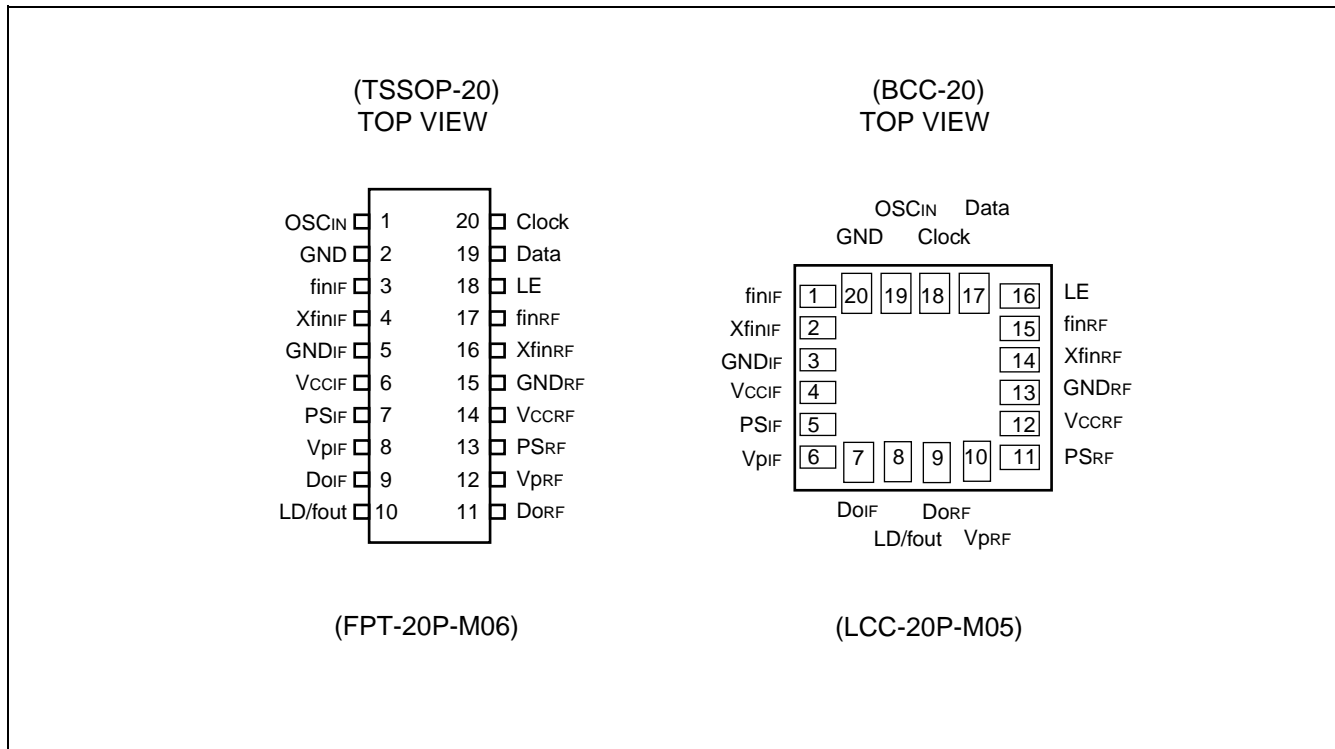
(TSSOP-20)
TOP VIEW

| | | | |
|---|---|---|---|
| OSCIN | 1 | 20 | Clock |
| GND | 2 | 19 | Data |
| finIF | 3 | 18 | LE |
| XfinIF | 4 | 17 | finRF |
| GNDIF | 5 | 16 | XfinRF |
| VCCIF | 6 | 15 | GNDRF |
| PSIF | 7 | 14 | VCCRF |
| VpIF | 8 | 13 | PSRF |
| DoIF | 9 | 12 | VpRF |
| LD/fout | 10 | 11 | DoRF |

(FPT-20P-M06)

(BCC-20)
TOP VIEW

OSCIN Data
GND Clock

finIF 1 20 19 18 17 16 LE
XfinIF 2 15 finRF
GNDIF 3 14 XfinRF
VCCIF 4 13 GNDRF
PSIF 5 12 VCCRF
VpIF 6 7 8 9 10 11 PSRF

DoIF DoRF
LD/fout VpRF

(LCC-20P-M05)